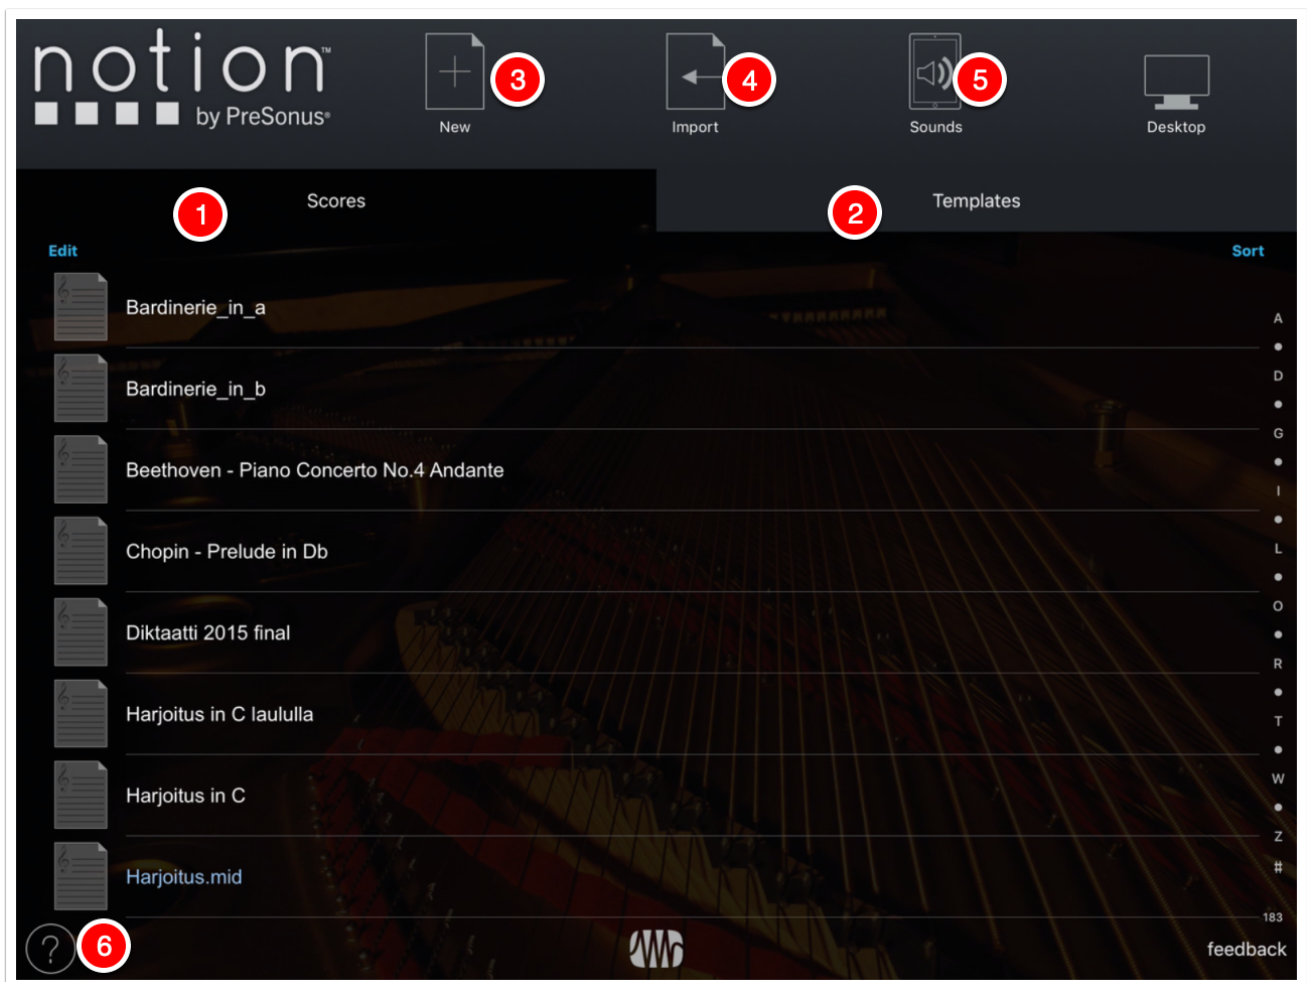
notion™ by PreSonus®

3 New

4 Import

5 Sounds

Desktop

1 Scores

2 Templates

Edit

Sort

Bardinerie_in_a

Bardinerie_in_b

Beethoven - Piano Concerto No.4 Andante

Chopin - Prelude in Db

Diktaatti 2015 final

Harjoitus in C laululla

Harjoitus in C

Harjoitus.mid

A • D • G • I • L • O • R • T • W • Z #

183

? 6

feedback